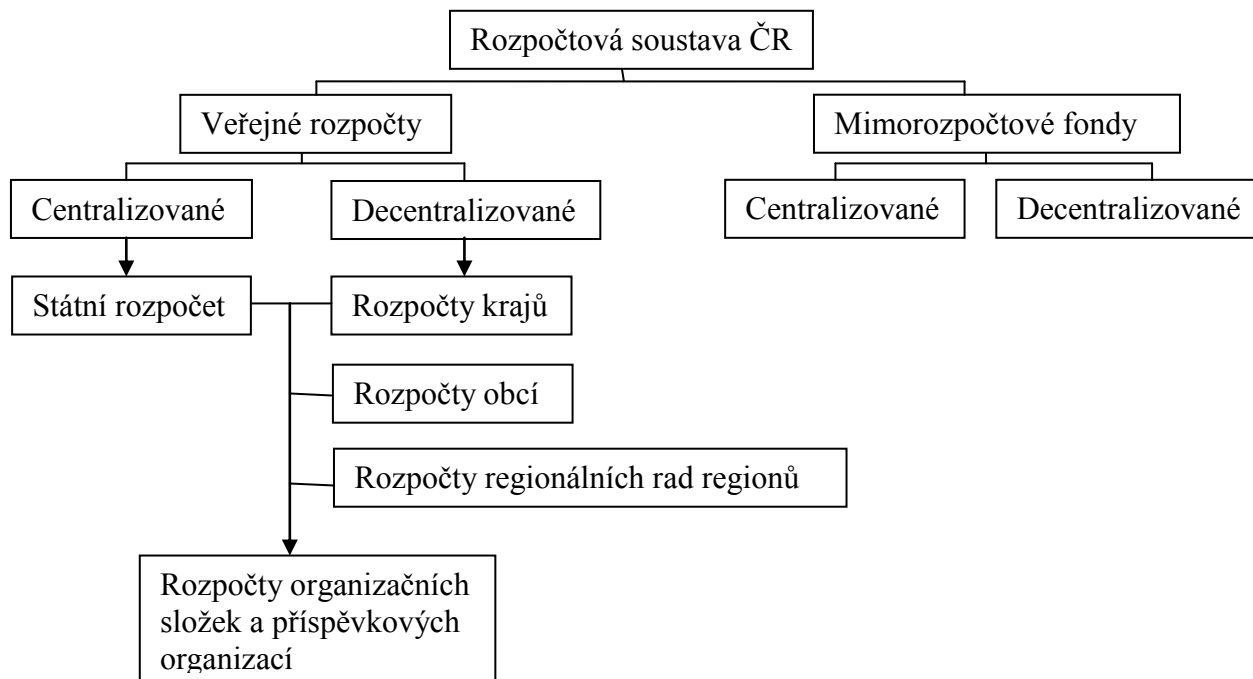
Rozpočtová soustava ČR

Veřejné rozpočty

Mimorozpočtové fondy

Centralizované

Decentralizované

Centralizované

Decentralizované

Státní rozpočet

Rozpočty krajů

Rozpočty obcí

Rozpočty regionálních rad regionů

Rozpočty organizačních složek a příspěvkových organizací